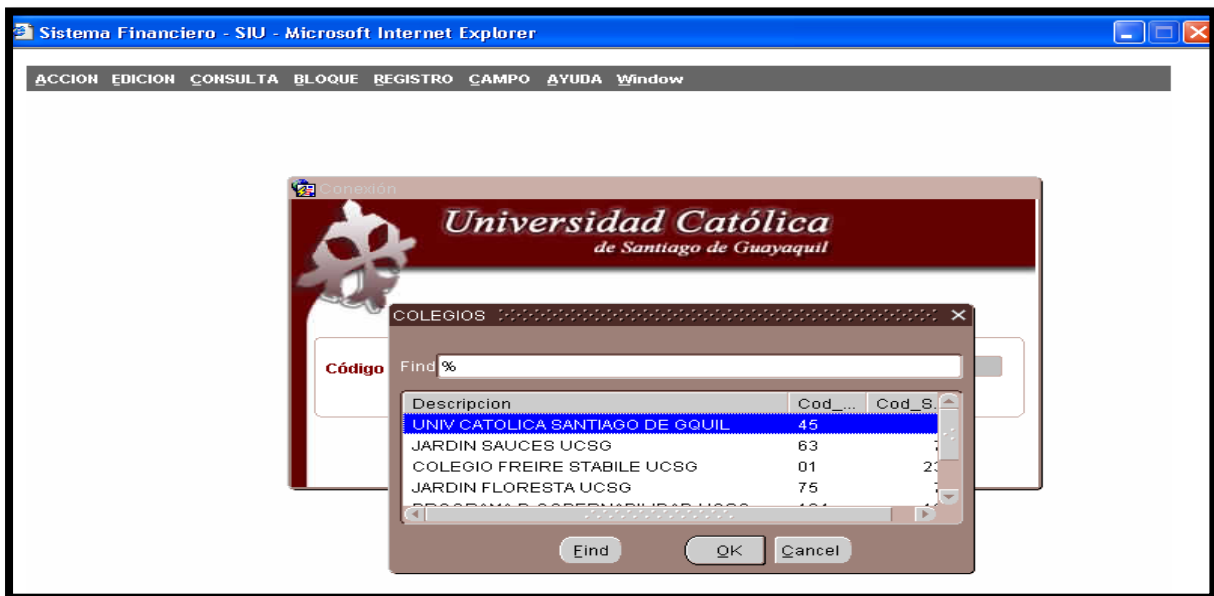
Sistema Financiero - SIU - Microsoft Internet Explorer

ACCION EDICION CONSULTA BLOQUE REGISTRO CAMPO AYUDA Window

Conexión

Universidad Católica
de Santiago de Guayaquil

Código

COLEGIOS

Find %

| Descripcion | Cod_... | Cod_S... |
|---|---|---|
| UNIV CATOLICA SANTIAGO DE GQUIL | 45 | |
| JARDIN SAUCES UCSG | 63 | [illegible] |
| COLEGIO FREIRE STABILE UCSG | 01 | 2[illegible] |
| JARDIN FLORESTA UCSG | 75 | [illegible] |
| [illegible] | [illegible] | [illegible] |

Find OK Cancel